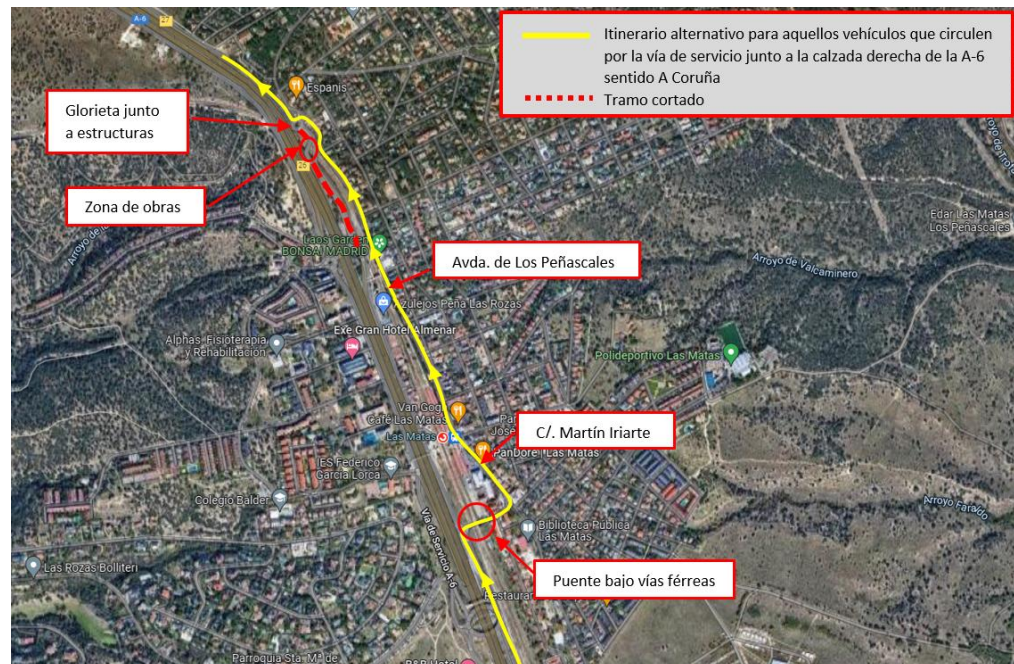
Itinerario alternativo para aquellos vehículos que circulen por la vía de servicio junto a la calzada derecha de la A-6 sentido A Coruña

Tramo cortado

A-6

Espanis

Glorieta junto a estructuras

Zona de obras

Arroyo de Ro

Edar Las Matas Los Peñascales

Oasis Garden BONSAI MADRID

Avda. de Los Peñascales

Arroyo de Valcaminero

Azulejos Peña Las Rozas

Exe Gran Hotel Almenar

Alphas, Fisioterapia y Rehabilitación

Polideportivo Las Matas

Van Gogh Café Las Matas

Las Matas

Parroquia San José

C/. Martín Iriarte

Pandore Las Matas

IES Federico García Lorca

Colegio Balder

Biblioteca Pública Las Matas

Arroyo Farado

Vía de Servicio A-6

Las Rozas Bolliteri

Puente bajo vías férreas

Restaurante

Parroquia Sta. Mª de

B&B Hotel